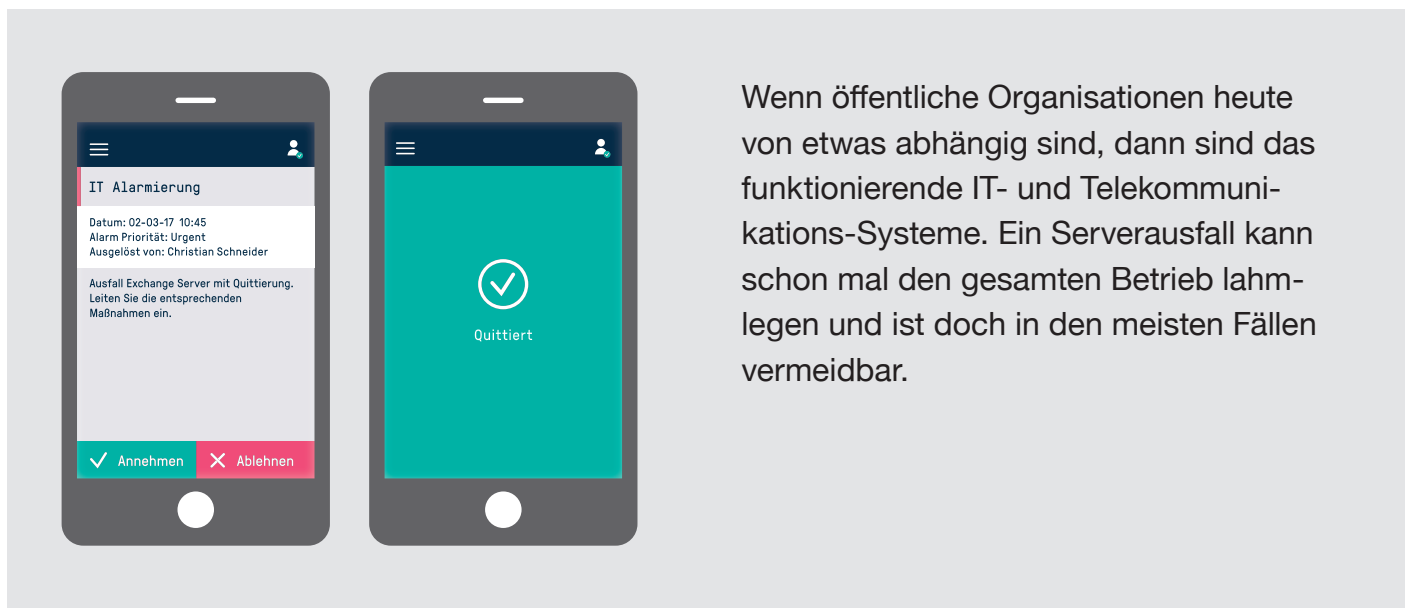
IT Alarmierung

Datum: 02-03-17 10:45
Alarm Priorität: Urgent
Ausgelöst von: Christian Schneider

Ausfall Exchange Server mit Quittierung. Leiten Sie die entsprechenden Maßnahmen ein.

Annehmen Ablehnen

Quittiert

Wenn öffentliche Organisationen heute von etwas abhängig sind, dann sind das funktionierende IT- und Telekommunikations-Systeme. Ein Serverausfall kann schon mal den gesamten Betrieb lahmlegen und ist doch in den meisten Fällen vermeidbar.